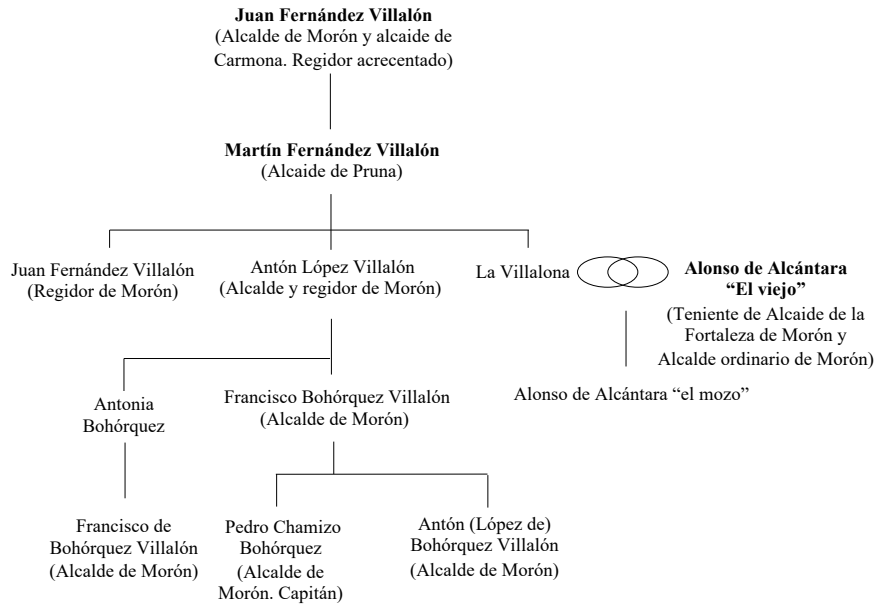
**Juan Fernández Villalón**
(Alcalde de Morón y alcaide de Carmona. Regidor acrecentado)

**Martín Fernández Villalón**
(Alcaide de Pruna)

Juan Fernández Villalón
(Regidor de Morón)

Antón López Villalón
(Alcalde y regidor de Morón)

La Villalona

**Alonso de Alcántara "El viejo"**
(Teniente de Alcaide de la Fortaleza de Morón y Alcalde ordinario de Morón)

Alonso de Alcántara "el mozo"

Antonia Bohórquez

Francisco Bohórquez Villalón
(Alcalde de Morón)

Francisco de Bohórquez Villalón
(Alcalde de Morón)

Pedro Chamizo Bohórquez
(Alcalde de Morón. Capitán)

Antón (López de) Bohórquez Villalón
(Alcalde de Morón)